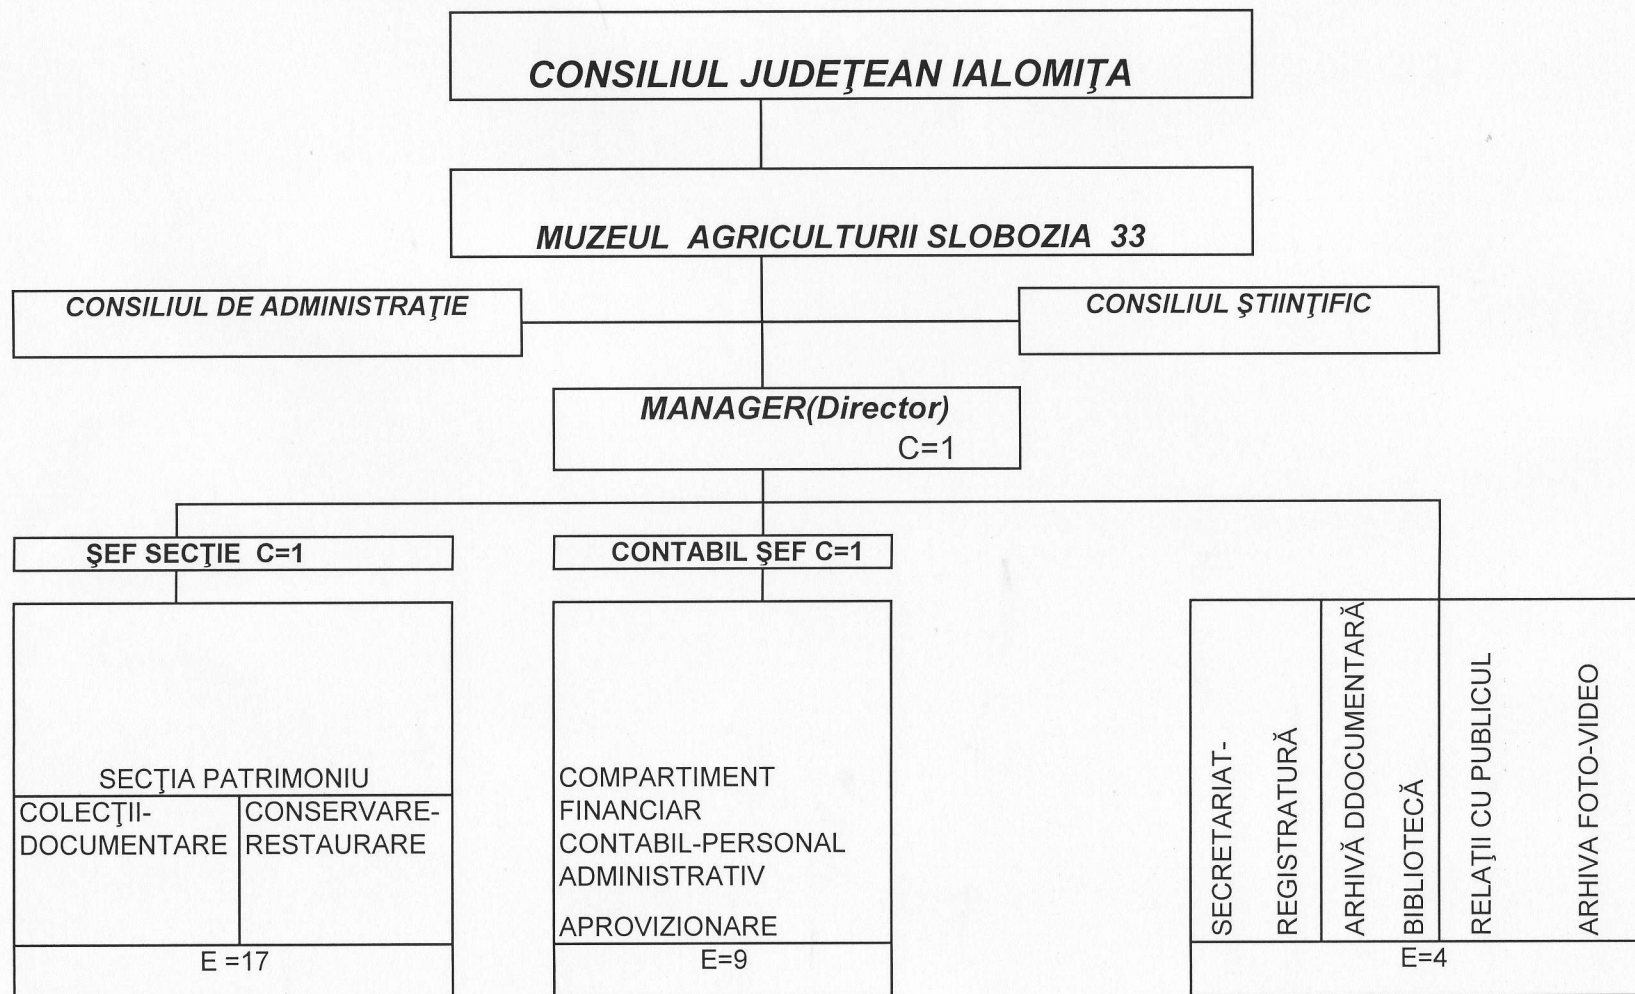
CONSILIUL JUDEŢEAN IALOMIŢA

MUZEUL AGRICULTURII SLOBOZIA 33

CONSILIUL DE ADMINISTRAŢIE

CONSILIUL ŞTIINŢIFIC

MANAGER(Director)
C=1

ŞEF SECŢIE C=1

CONTABIL ŞEF C=1

SECŢIA PATRIMONIU

COLECŢII-DOCUMENTARE

CONSERVARE-RESTAURARE

E =17

COMPARTIMENT FINANCIAR CONTABIL-PERSONAL ADMINISTRATIV

APROVIZIONARE

E=9

SECRETARIAT-REGISTRATURĂ

ARHIVĂ DDOCUMENTARĂ BIBLIOTECĂ

RELAŢII CU PUBLICUL

ARHIVA FOTO-VIDEO

E=4